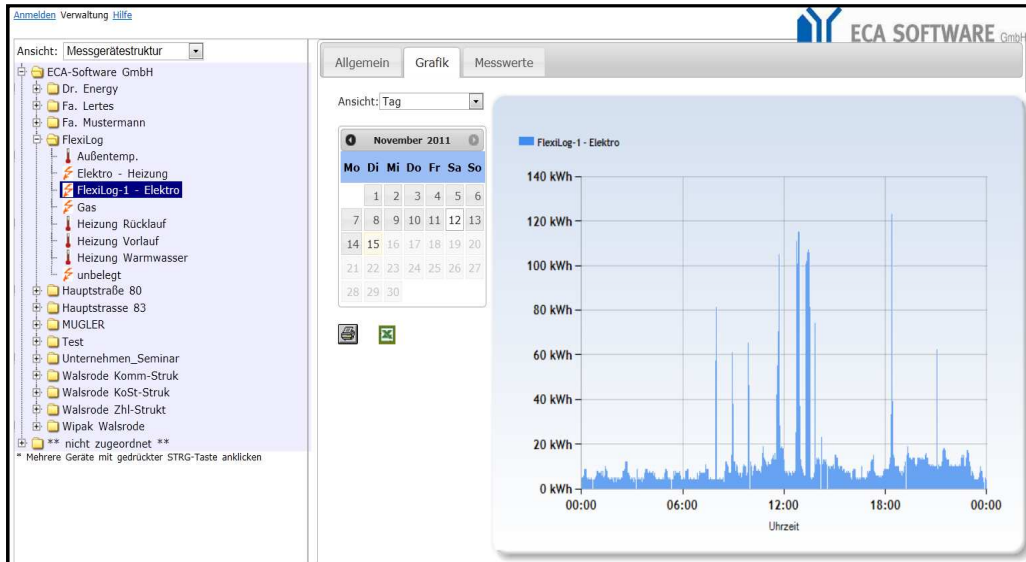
Anmelden Verwaltung Hilfe

ECA SOFTWARE GmbH

Ansicht: Messgerätestruktur

ECA-Software GmbH
Dr. Energy
Fa. Lertes
Fa. Mustermann
FlexiLog
Außentemp.
Elektro - Heizung
FlexiLog-1 - Elektro
Gas
Heizung Rücklauf
Heizung Vorlauf
Heizung Warmwasser
unbelegt
Hauptstraße 80
Hauptstrasse 83
MUGLER
Test
Unternehmen_Seminar
Walsrode Komm-Struk
Walsrode KoSt-Struk
Walsrode Zhl-Strukt
Wipak Walsrode
** nicht zugeordnet **
* Mehrere Geräte mit gedrückter STRG-Taste anklicken

Allgemein Grafik Messwerte

Ansicht: Tag

November 2011

| Mo | Di | Mi | Do | Fr | Sa | So |
|---|---|---|---|---|---|---|
| | 1 | 2 | 3 | 4 | 5 | 6 |
| 7 | 8 | 9 | 10 | 11 | 12 | 13 |
| 14 | 15 | 16 | 17 | 18 | 19 | 20 |
| 21 | 22 | 23 | 24 | 25 | 26 | 27 |
| 28 | 29 | 30 | | | | |

FlexiLog-1 - Elektro

140 kWh
120 kWh
100 kWh
80 kWh
60 kWh
40 kWh
20 kWh
0 kWh
00:00 06:00 12:00 18:00 00:00
Uhrzeit